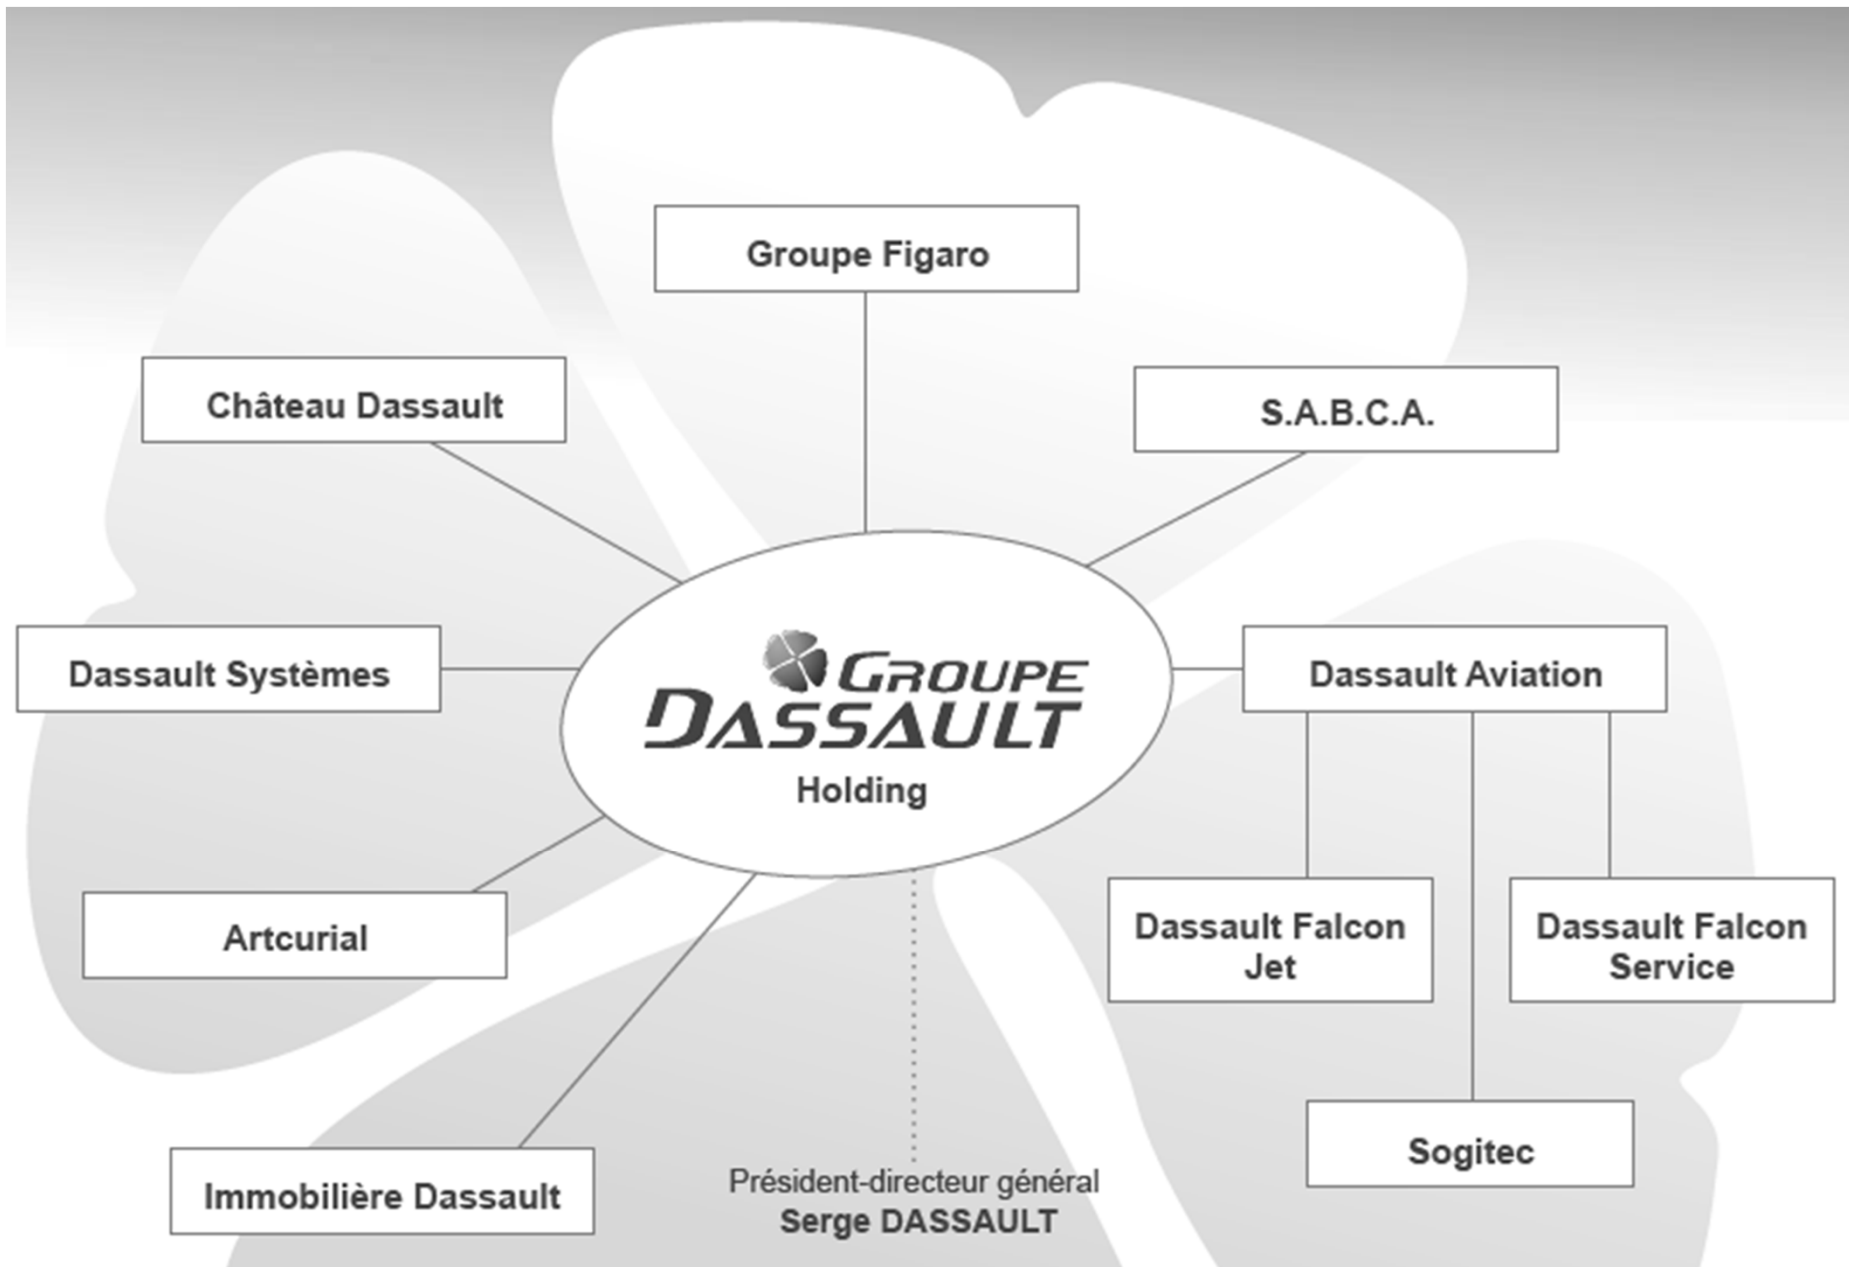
Groupe Figaro

Château Dassault

S.A.B.C.A.

Dassault Systèmes

GROUPE DASSAULT
Holding

Dassault Aviation

Artcurial

Dassault Falcon Jet

Dassault Falcon Service

Sogitec

Immobilière Dassault

Président-directeur général
Serge DASSAULT